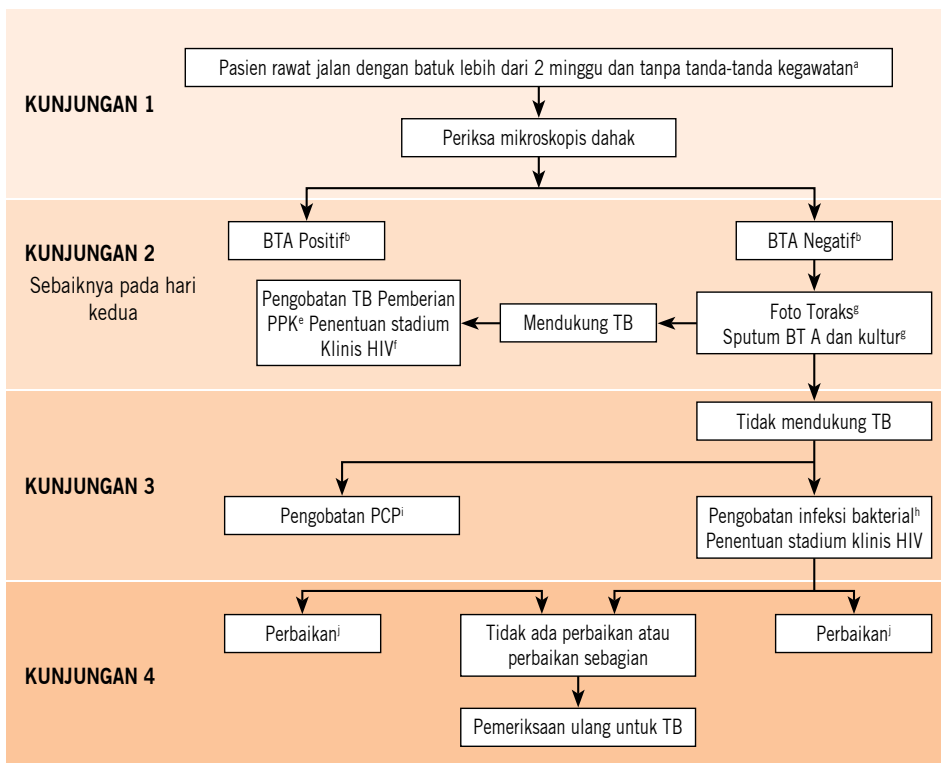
Pasien rawat jalan dengan batuk lebih dari 2 minggu dan tanpa tanda-tanda kegawatan$^{a}$

KUNJUNGAN 1

Periksa mikroskopis dahak

KUNJUNGAN 2

Sebaiknya pada hari kedua

BTA Positif$^{b}$

BTA Negatif$^{b}$

Pengobatan TB Pemberian PPK$^{e}$ Penentuan stadium Klinis HIV$^{f}$

Mendukung TB

Foto Toraks$^{g}$ Sputum BT A dan kultur$^{g}$

Tidak mendukung TB

KUNJUNGAN 3

Pengobatan PCP$^{i}$

Pengobatan infeksi bakterial$^{h}$ Penentuan stadium klinis HIV

Perbaikan$^{j}$

Tidak ada perbaikan atau perbaikan sebagian

Perbaikan$^{j}$

KUNJUNGAN 4

Pemeriksaan ulang untuk TB